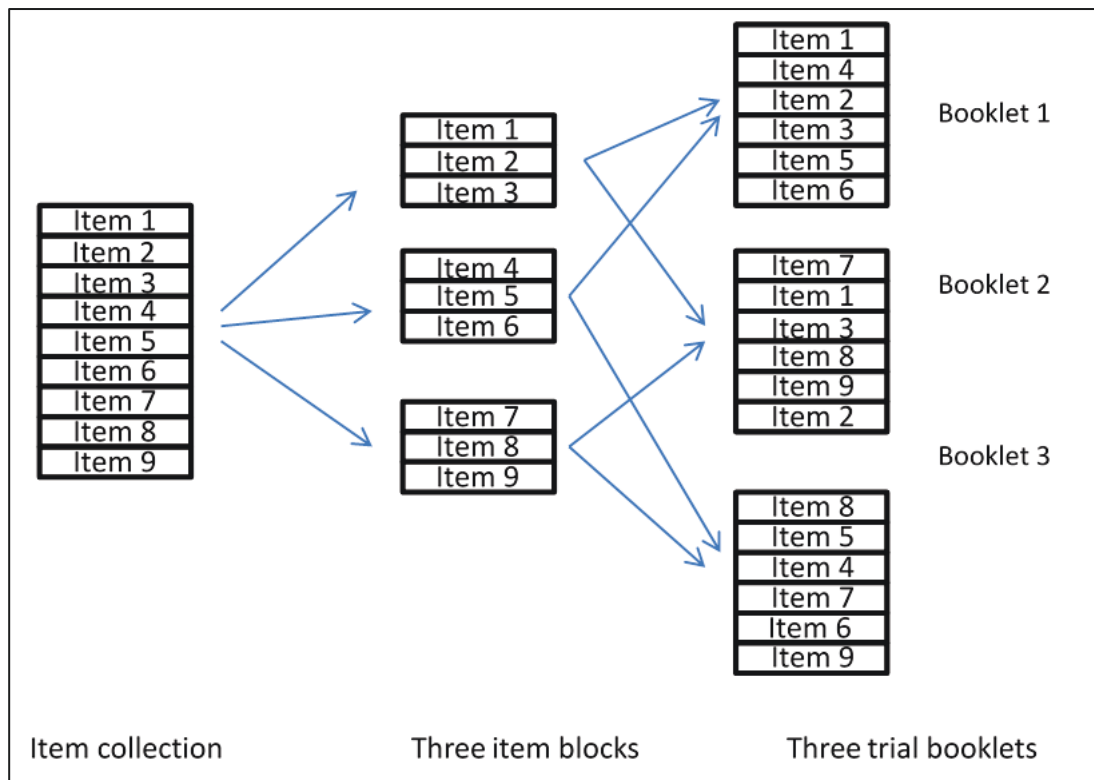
Item 1
Item 2
Item 3
Item 4
Item 5
Item 6
Item 7
Item 8
Item 9

Item 1
Item 2
Item 3

Item 4
Item 5
Item 6

Item 7
Item 8
Item 9

Item 1
Item 4
Item 2
Item 3
Item 5
Item 6

Booklet 1

Item 7
Item 1
Item 3
Item 8
Item 9
Item 2

Booklet 2

Booklet 3

Item 8
Item 5
Item 4
Item 7
Item 6
Item 9

Item collection

Three item blocks

Three trial booklets